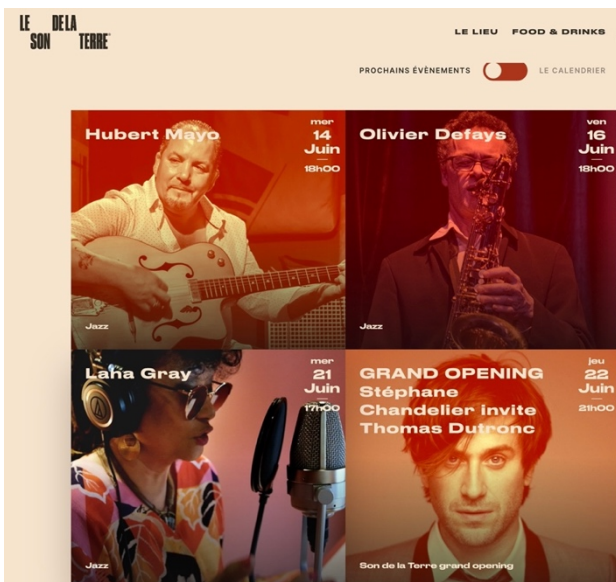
LE SON DE LA TERRE

LE LIEU FOOD & DRINKS

PROCHAINS ÉVÉNEMENTS LE CALENDRIER

Hubert Mayo
mer 14 Juin 18h00
Jazz

Olivier Defays
ven 16 Juin 18h00
Jazz

Lana Gray
mer 21 Juin 17h00
Jazz

GRAND OPENING Stéphane Chandelier invite Thomas Dutronc
jeu 22 Juin 21h00
Son de la Terre grand opening